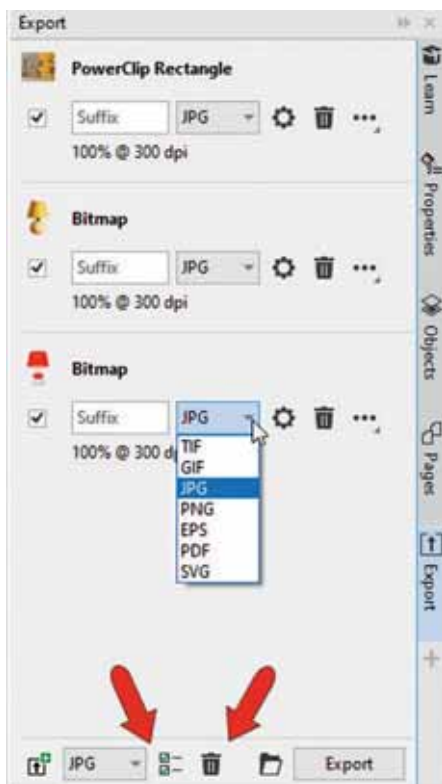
Export

PowerClip Rectangle

Suffix JPG

100% @ 300 dpi

Bitmap

Suffix JPG

100% @ 300 dpi

Bitmap

Suffix JPG

100% @ 300 d

TIF
GIF
JPG
PNG
EPS
PDF
SVG

JPG

Export

Learn

Properties

Objects

Pages

Export

+